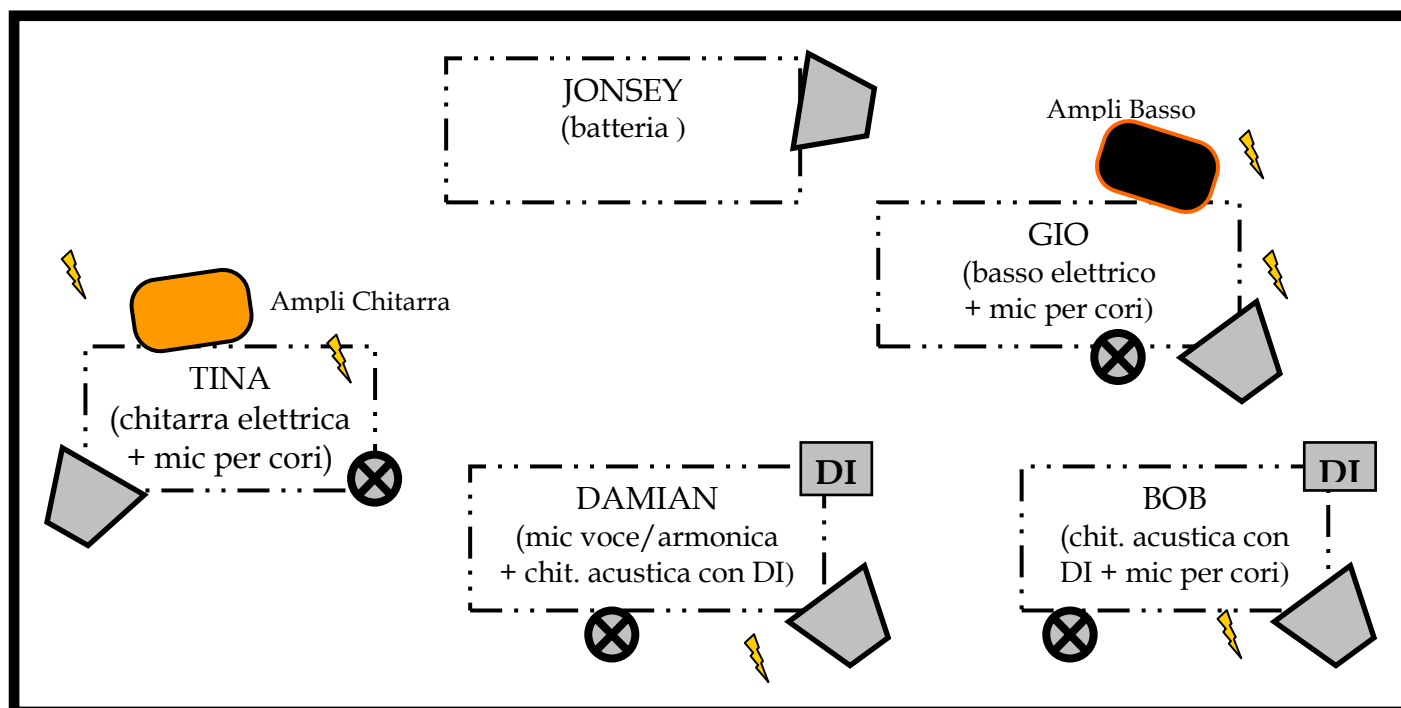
JONSEY
(batteria )

Ampli Basso

GIO
(basso elettrico
+ mic per cori)

Ampli Chitarra

TINA
(chitarra elettrica
+ mic per cori)

DI

DAMIAN
(mic voce/armonica
+ chit. acustica con DI)

DI

BOB
(chit. acustica con
DI + mic per cori)